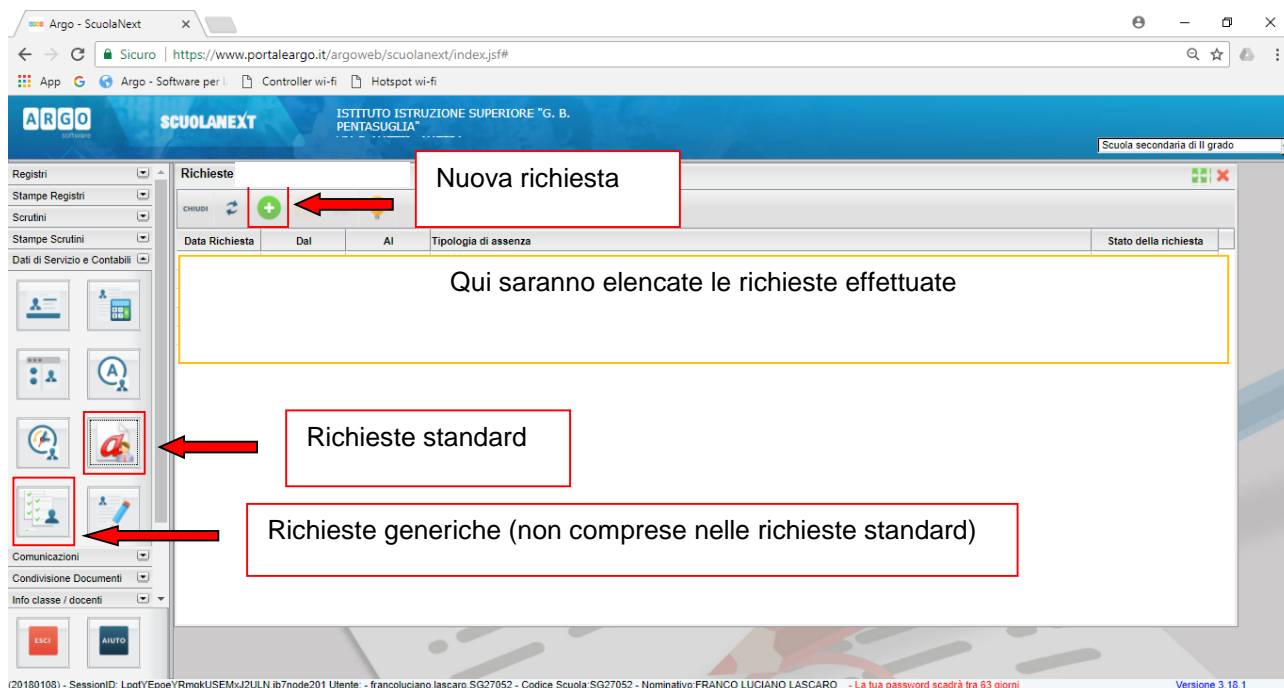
Argo - ScuolaNext ×

Sicuro | https://www.portaleargo.it/argoweb/scuolanext/index.jsf#

App G Argo - Software per Controller wi-fi Hotspot wi-fi

ARGO software SCUOLANEXT ISTITUTO ISTRUZIONE SUPERIORE "G. B. PENTASUGLIA"

Scuola secondaria di II grado

Registri
Stampe Registri
Scrutini
Stampe Scrutini
Dati di Servizio e Contabili

Richieste

Nuova richiesta

CHIUDI

| Data Richiesta | Dal | Al | Tipologia di assenza | Stato della richiesta |
|---|---|---|---|---|

Qui saranno elencate le richieste effettuate

Richieste standard

Richieste generiche (non comprese nelle richieste standard)

Comunicazioni
Condivisione Documenti
Info classe / docenti

ESCI AIUTO

(20180108) - SessionID: LpgtYEpoeYRmgkUSEMxJ2ULN.jb7node201 Utente: - francoluciano.lascaro.SG27052 - Codice Scuola:SG27052 - Nominativo:FRANCO LUCIANO LASCARO - La tua password scadrà tra 63 giorni

Versione 3.18.1